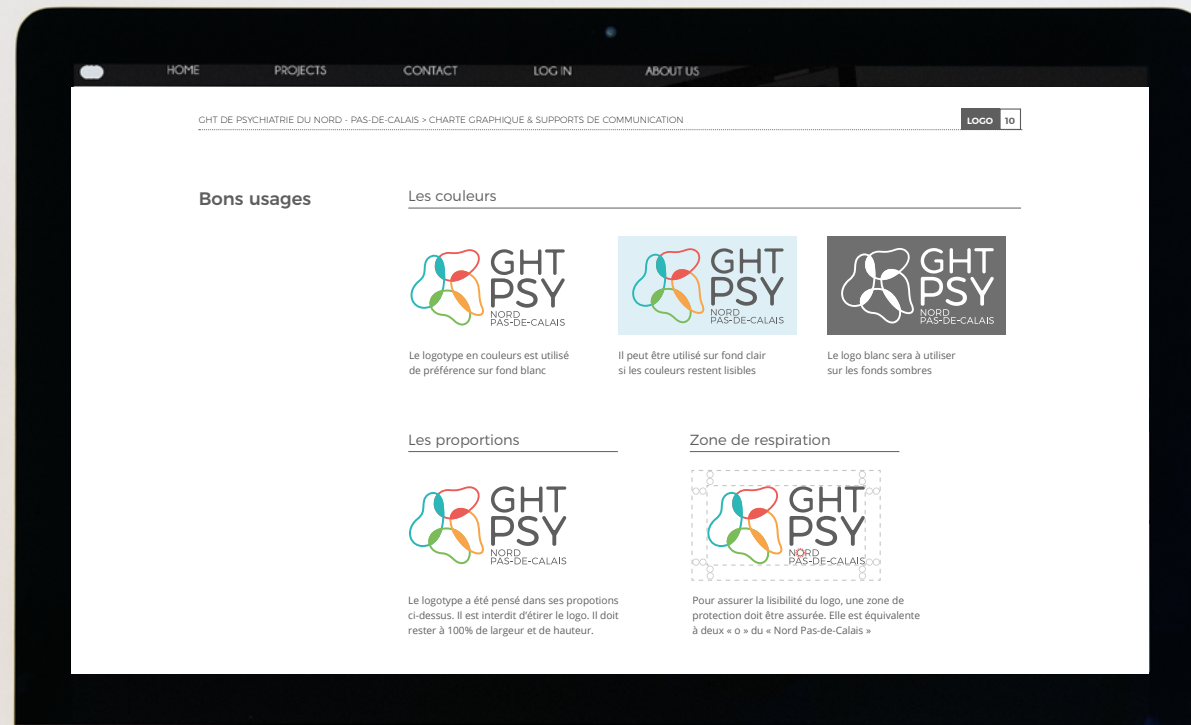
HOME PROJECTS CONTACT LOG IN ABOUT US

GHT DE PSYCHIATRIE DU NORD - PAS-DE-CALAIS > CHARTE GRAPHIQUE & SUPPORTS DE COMMUNICATION

LOGO 10

Bons usages

Les couleurs

GHT PSY NORD PAS-DE-CALAIS

Le logotype en couleurs est utilisé de préférence sur fond blanc

GHT PSY NORD PAS-DE-CALAIS

Il peut être utilisé sur fond clair si les couleurs restent lisibles

GHT PSY NORD PAS-DE-CALAIS

Le logo blanc sera à utiliser sur les fonds sombres

Les proportions

GHT PSY NORD PAS-DE-CALAIS

Le logotype a été pensé dans ses propotions ci-dessus. Il est interdit d'étirer le logo. Il doit rester à 100% de largeur et de hauteur.

Zone de respiration

GHT PSY NORD PAS-DE-CALAIS

Pour assurer la lisibilité du logo, une zone de protection doit être assurée. Elle est équivalente à deux « o » du « Nord Pas-de-Calais »